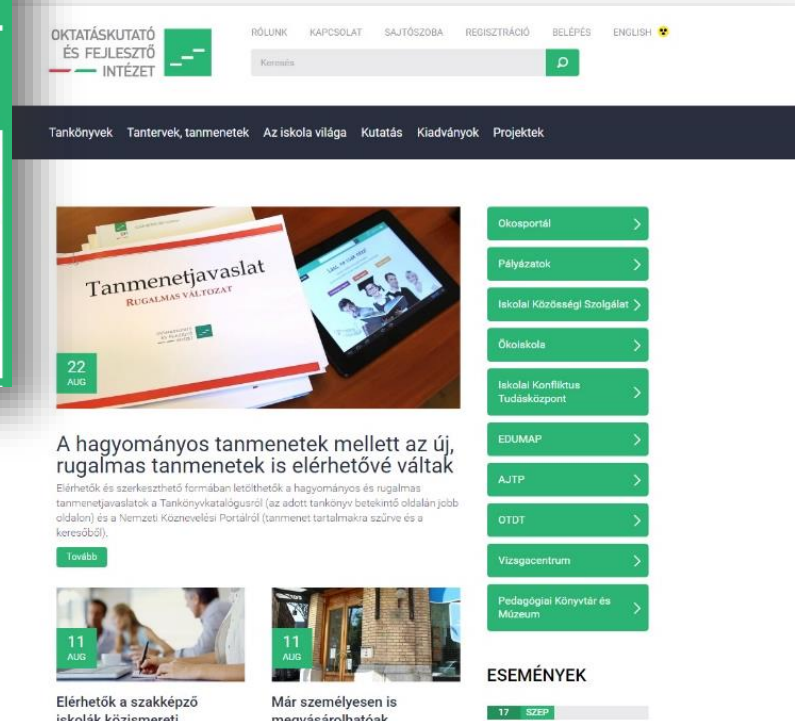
OKTATÁSKUTATÓ ÉS FEJLESZTŐ INTÉZET

RÓLUNK KAPCSOLAT SAJTÓSZOBA REGISZTRÁCIÓ BELÉPÉS ENGLISH

Keresés

Tankönyvek Tantervek, tanmenetek Az iskola világa Kutatás Kiadványok Projektek

Tanmenetjavaslat
RUGALMAS VÁLTOZAT

22
AUG

A hagyományos tanmenetek mellett az új, rugalmas tanmenetek is elérhetővé váltak

Elérhetők és szerkeszthető formában letölthetők a hagyományos és rugalmas tanmenetjavaslatok a Tankönyvkatalógusról (az adott tankönyv betekintő oldalán jobb oldalon) és a Nemzeti Köznevelési Portálról (tanmenet tartalmakra szűrve és a keresőből).

Tovább

11
AUG

Elérhetők a szakképző iskolák közismereti

11
AUG

Már személyesen is megvásárolhatóak

Okosportál
Pályázatok
Iskolai Közösségi Szolgálat
Ökoiskola
Iskolai Konfliktus Tudásközpont
EDUMAP
AJTP
OTDT
Vizsgacentrum
Pedagógiai Könyvtár és Múzeum

ESEMÉNYEK

17 SZEP